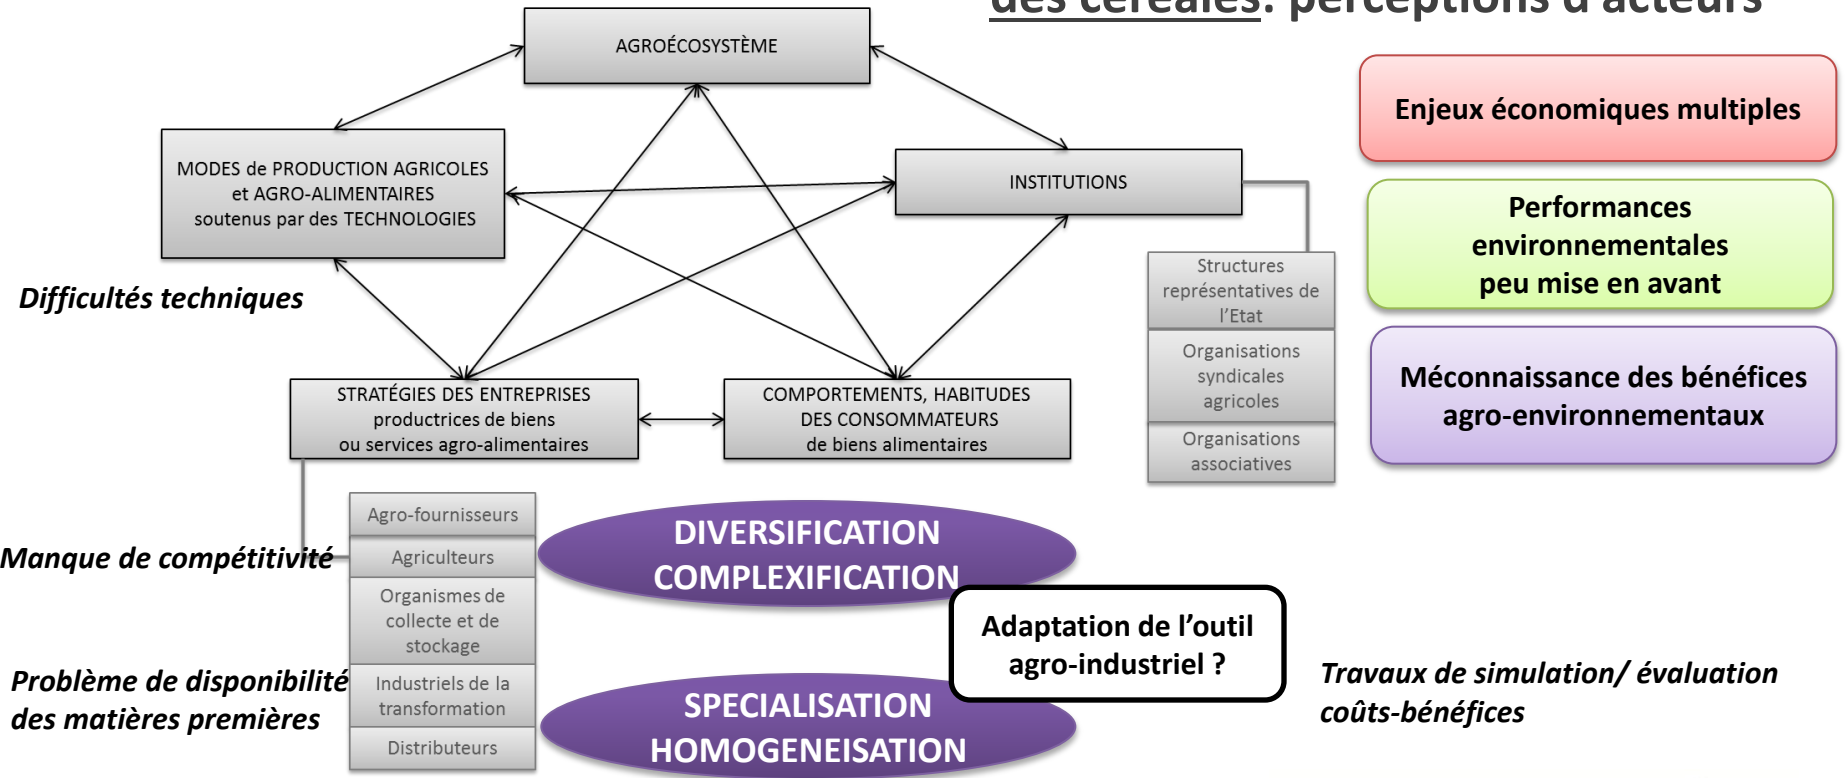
des céréales: perceptions d'acteurs

AGROÉCOSYSTÈME

Enjeux économiques multiples

MODES de PRODUCTION AGRICOLES et AGRO-ALIMENTAIRES soutenus par des TECHNOLOGIES

INSTITUTIONS

Performances environnementales peu mise en avant

Structures représentatives de l'Etat

Organisations syndicales agricoles

Organisations associatives

Difficultés techniques

Méconnaissance des bénéfices agro-environnementaux

STRATÉGIES DES ENTREPRISES productrices de biens ou services agro-alimentaires

COMPORTEMENTS, HABITUDES DES CONSOMMATEURS de biens alimentaires

Agro-fournisseurs

Agriculteurs

Organismes de collecte et de stockage

Industriels de la transformation

Distributeurs

Manque de compétitivité

DIVERSIFICATION COMPLEXIFICATION

Adaptation de l'outil agro-industriel ?

Problème de disponibilité des matières premières

SPECIALISATION HOMOGENEISATION

Travaux de simulation/ évaluation coûts-bénéfices